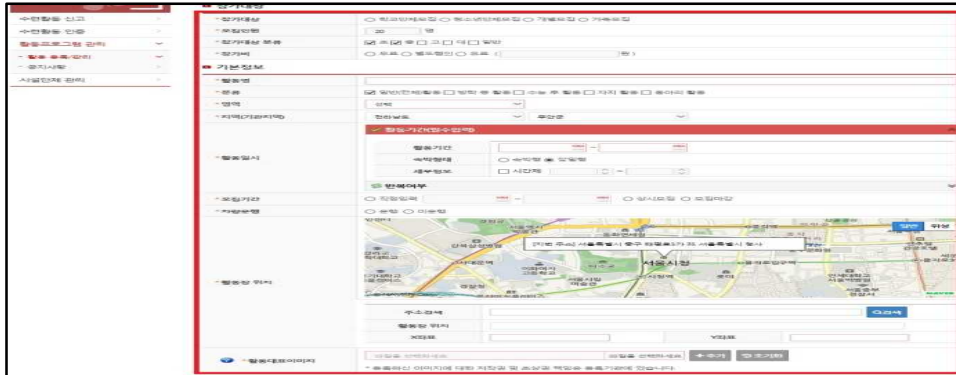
수련활동 신고
수련활동 인증
활동프로그램 관리
- 활동 등록/관리
- 공지사항
사업인재 관리

참가대상
참가대상
○ 학교단체모집 ○ 청소년단체모집 ○ 개별모집 ○ 가족모집
모집인원
20 명
참가대상 종류
☑ 초 ☑ 중 □ 고 □ 대 □ 일반
참가비
○ 무료 ○ 별도협의 ○ 유료 ( 원)

기본정보
활동명
종류
☑ 일반(단체)활동 □ 방학 중 활동 □ 수능 후 활동 □ 자치 활동 □ 동아리 활동
영역
선택
지역(기관지역)
전라남도 무안군
활동일시
활동기간(다회수입력)
활동기간
숙박형태
○ 숙박형 ● 당일형
세부정보
□ 시간제
반복여부
모집기간
○ 상시모집 ○ 모집마감
자원봉사
○ 유형 ○ 미유형
활동장 위치
[기본 주소] 서울특별시 중구 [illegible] 서울특별시 청사
서울시청
일반 위성
주소검색
검색
활동장 위치
X좌표
Y좌표
활동대표이미지
추가 초기화